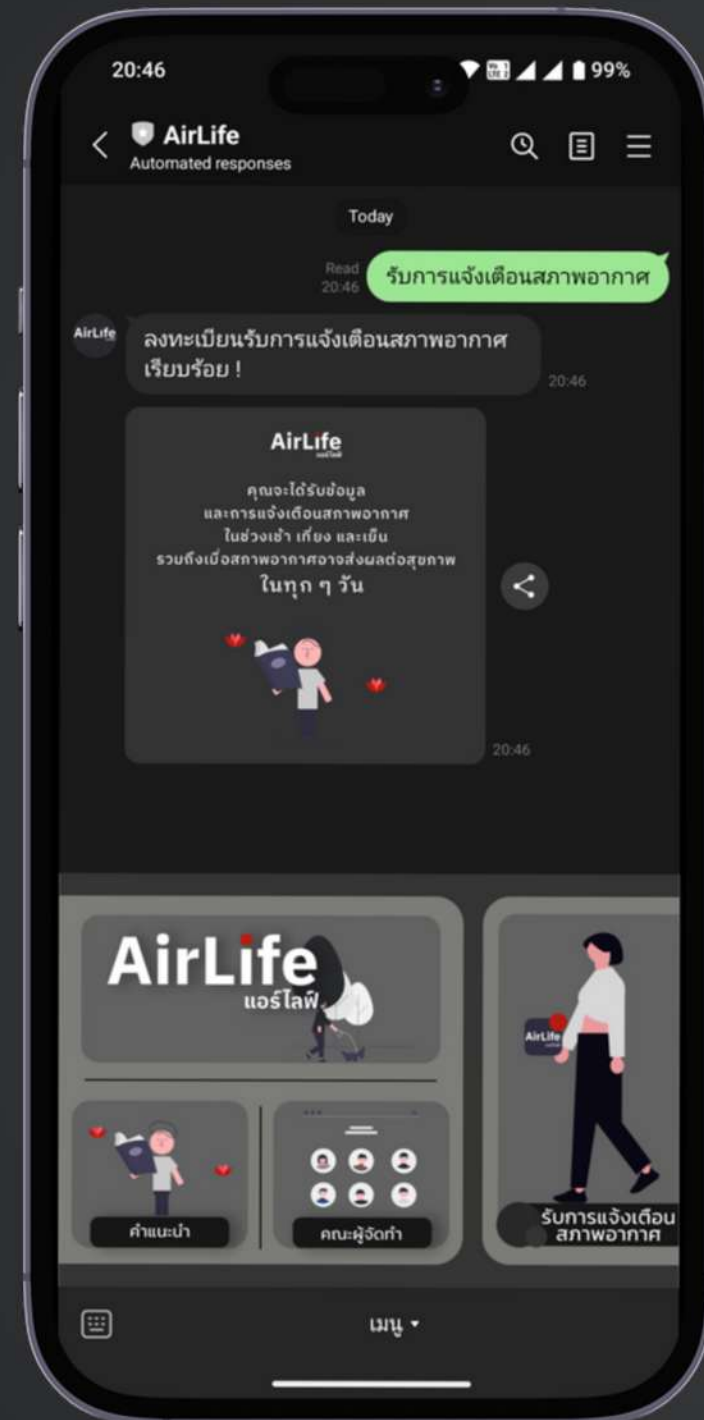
20:46

99%

AirLife
Automated responses

Today

Read
20:46

รับการแจ้งเตือนสภาพอากาศ

AirLife

ลงทะเบียนรับการแจ้งเตือนสภาพอากาศเรียบร้อย !

20:46

AirLife

คุณจะได้รับข้อมูล
และการแจ้งเตือนสภาพอากาศ
ในช่วงเช้า เที่ยง และเย็น
รวมถึงเมื่อสภาพอากาศอาจส่งผลต่อสุขภาพ
ในทุก ๆ วัน

20:46

AirLife
แอร์ไลฟ์

คำแนะนำ

คณะผู้จัดทำ

AirLife

รับการแจ้งเตือนสภาพอากาศ

เมนู ▾